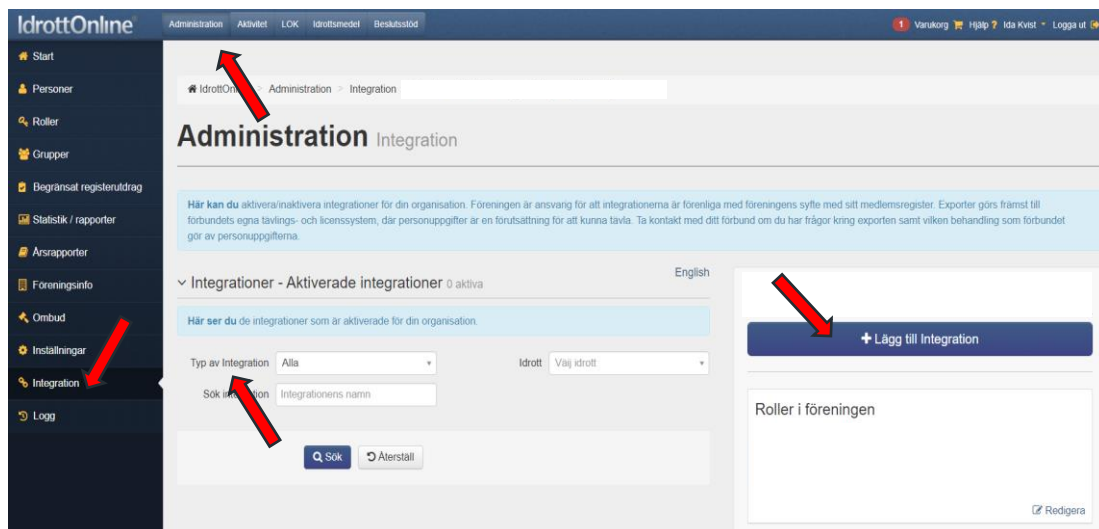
IdrottOnline

Administration Aktivitet LOK Idrottsmedel Beslutsstöd

1 Varukorg Hjälp ? Ida Kvist Logga ut

Start
Personer
Roller
Grupper
Begränsat registerutdrag
Statistik / rapporter
Årsrapporter
Föreningsinfo
Ombud
Inställningar
Integration
Logg

IdrottOn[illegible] > Administration > Integration

Administration Integration

Här kan du aktivera/inaktivera integrationer för din organisation. Föreningen är ansvarig för att integrationerna är förenliga med föreningens syfte med sitt medlemsregister. Exporter görs främst till förbundets egna tävlings- och licenssystem, där personuppgifter är en förutsättning för att kunna tävla. Ta kontakt med ditt förbund om du har frågor kring exporten samt vilken behandling som förbundet gör av personuppgifterna.

English

Integrationer - Aktiverade integrationer 0 aktiva

Här ser du de integrationer som är aktiverade för din organisation.

Typ av Integration Alla

Idrott Välj idrott

Sök i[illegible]ation Integrationens namn

Sök Återställ

+ Lägg till Integration

Roller i föreningen

Redigera